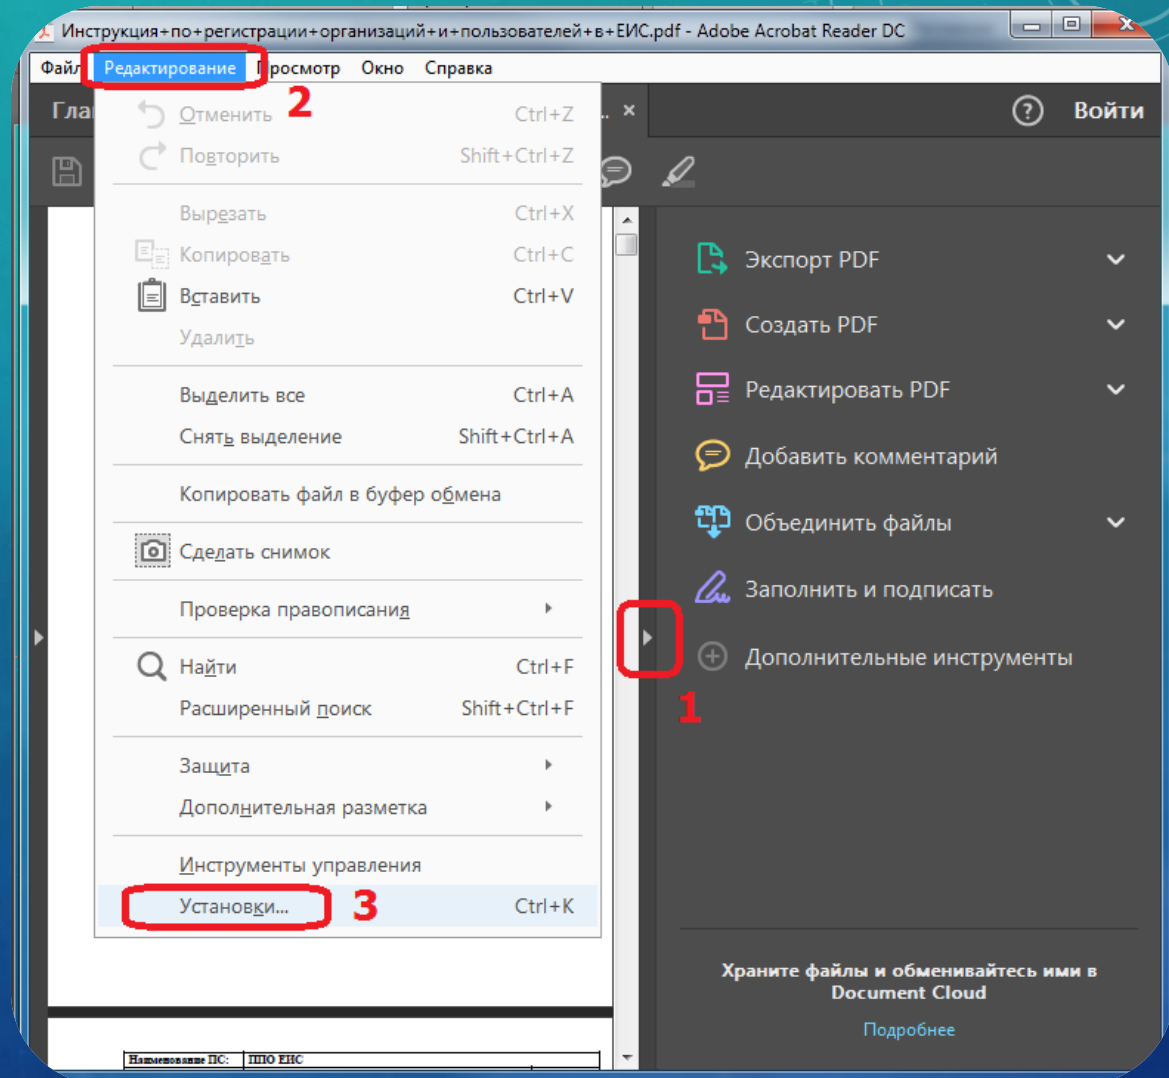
Инструкция+по+регистрации+организаций+и+пользователей+в+ЕИС.pdf - Adobe Acrobat Reader DC

Файл Редактирование Просмотр Окно Справка

2

Гла

Отменить Ctrl+Z
Повторить Shift+Ctrl+Z
Вырезать Ctrl+X
Копировать Ctrl+C
Вставить Ctrl+V
Удалить
Выделить все Ctrl+A
Снять выделение Shift+Ctrl+A
Копировать файл в буфер обмена
Сделать снимок
Проверка правописания
Найти Ctrl+F
Расширенный поиск Shift+Ctrl+F
Защита
Дополнительная разметка
Инструменты управления
Установки... Ctrl+K

3

Войти

Экспорт PDF
Создать PDF
Редактировать PDF
Добавить комментарий
Объединить файлы
Заполнить и подписать
Дополнительные инструменты

1

Храните файлы и обменивайтесь ими в Document Cloud

Подробнее

| Наименование ПС: | ППО ЕИС |